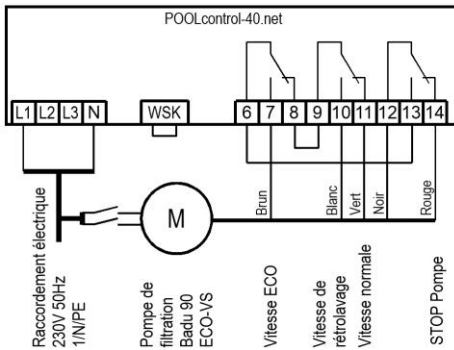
POOLcontrol-40.net

L1 L2 L3 N

WSK

6 7 8 9 10 11 12 13 14

M

Brun

Blanc

Vert

Noir

Rouge

Raccordement électrique 230V 50Hz 1/N/PE

Pompe de filtration Badu 90 ECO-VS

Vitesse ECO

Vitesse de rétrolavage

Vitesse normale

STOP Pompe